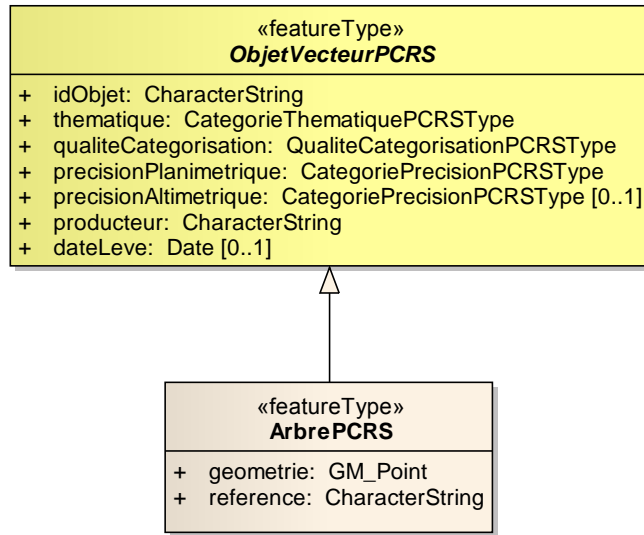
«featureType»
ObjetVecteurPCRS

+ idObjet: CharacterString
+ thematique: CategorieThematiquePCRSType
+ qualiteCategorisation: QualiteCategorisationPCRSType
+ precisionPlanimetrique: CategoriePrecisionPCRSType
+ precisionAltimetrique: CategoriePrecisionPCRSType [0..1]
+ producteur: CharacterString
+ dateLeve: Date [0..1]

«featureType»
ArbrePCRS

+ geometrie: GM_Point
+ reference: CharacterString